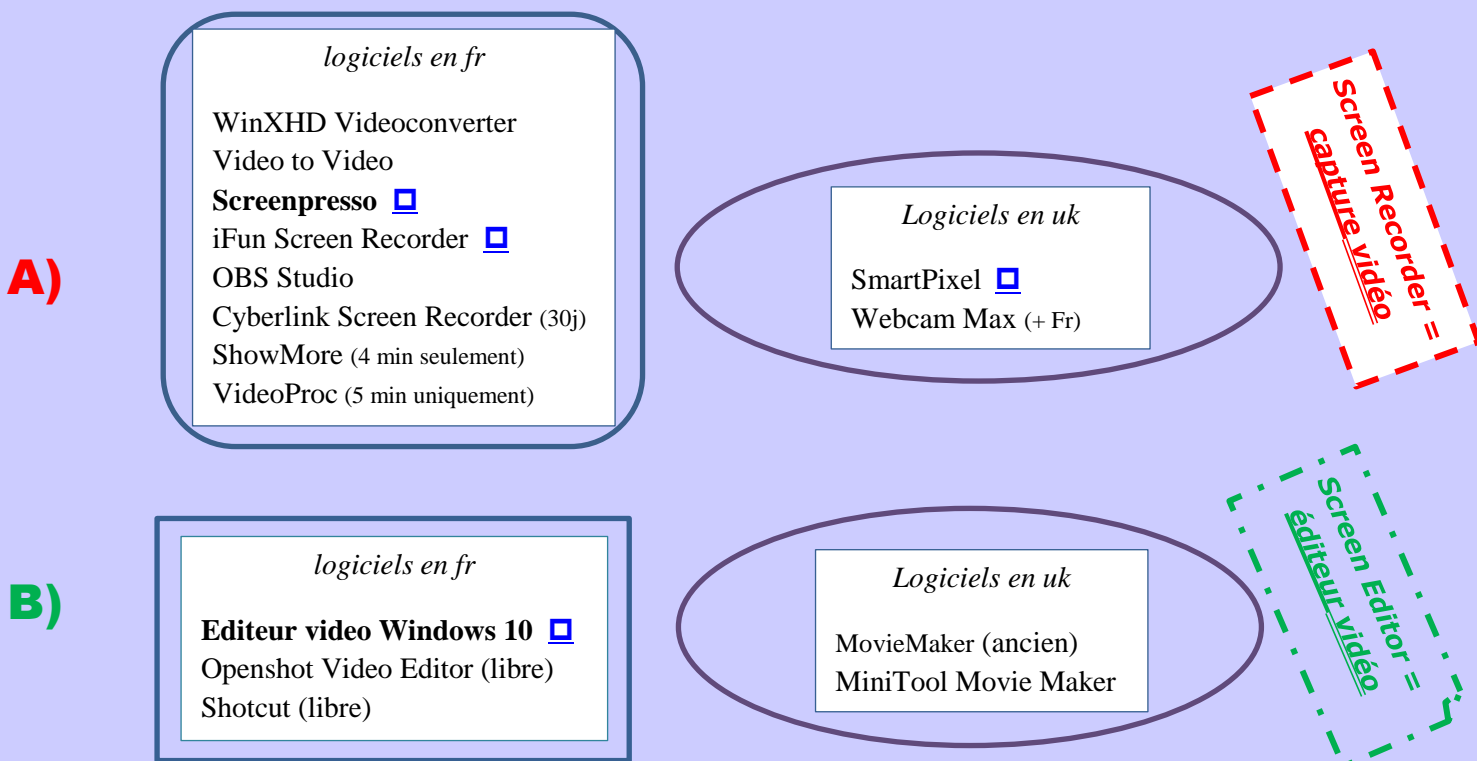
A)

logiciels en fr

WinXHD Videoconverter
Video to Video
**Screenpresso** □
iFun Screen Recorder □
OBS Studio
Cyberlink Screen Recorder (30j)
ShowMore (4 min seulement)
VideoProc (5 min uniquement)

Logiciels en uk

SmartPixel □
Webcam Max (+ Fr)

Screen Recorder = capture vidéo

B)

logiciels en fr

**Editeur video Windows 10** □
Openshot Video Editor (libre)
Shotcut (libre)

Logiciels en uk

MovieMaker (ancien)
MiniTool Movie Maker

Screen Editor = éditeur vidéo